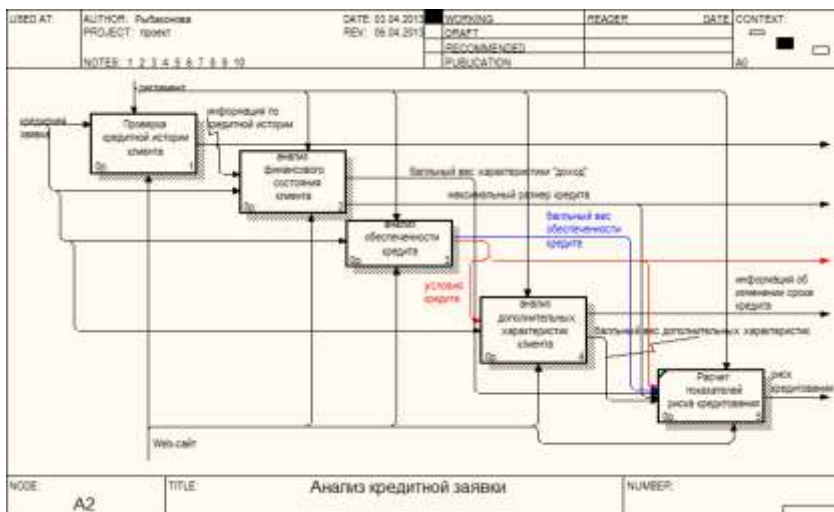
USED AT: AUTHOR: Рыбаконова PROJECT: проект DATE: 03.04.2013 REV: 08.04.2013 WORKING DRAFT RECOMMENDED PUBLICATION READER DATE CONTEXT:

NOTES: 1 2 3 4 5 6 7 8 9 10

A0

регламент

кредитная заявка

Проверка кредитной истории клиента

0р. 1

информация по кредитной истории

анализ финансового состояния клиента

0р. 2

бальный вес характеристики "доход"

максимальный размер кредита

анализ обеспеченности кредита

0р. 3

бальный вес обеспеченности кредита

условия кредита

информация об изменении сроке кредита

анализ дополнительных характеристик клиента

0р. 4

бальный вес дополнительных характеристик

Расчет показателей риска кредитования

0р. 5

риск кредитования

Web-сайт

NODE: A2 TITLE: Анализ кредитной заявки NUMBER: